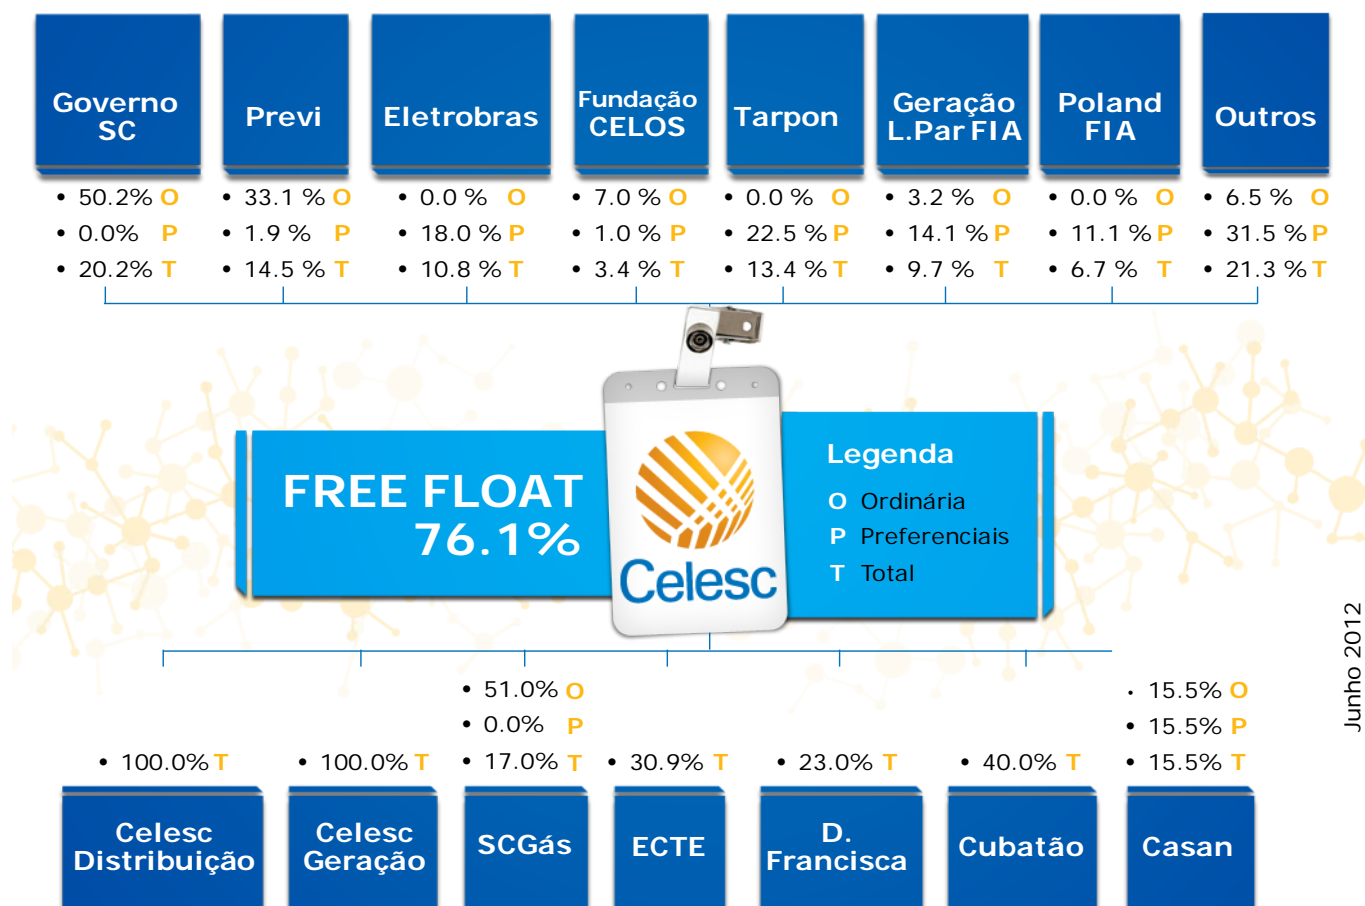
Governo SC

• 50.2% O
• 0.0% P
• 20.2% T

Previ

• 33.1 % O
• 1.9 % P
• 14.5 % T

Eletrobras

• 0.0 % O
• 18.0 % P
• 10.8 % T

Fundação CELOS

• 7.0 % O
• 1.0 % P
• 3.4 % T

Tarpon

• 0.0 % O
• 22.5 % P
• 13.4 % T

Geração L.Par FIA

• 3.2 % O
• 14.1 % P
• 9.7 % T

Poland FIA

• 0.0 % O
• 11.1 % P
• 6.7 % T

Outros

• 6.5 % O
• 31.5 % P
• 21.3 % T

FREE FLOAT 76.1%

Celesc

Legenda
O Ordinária
P Preferenciais
T Total

Junho 2012

• 100.0% T

Celesc Distribuição

• 100.0% T

Celesc Geração

• 51.0% O
• 0.0% P
• 17.0% T

SCGás

• 30.9% T

ECTE

• 23.0% T

D. Francisca

• 40.0% T

Cubatão

• 15.5% O
• 15.5% P
• 15.5% T

Casan